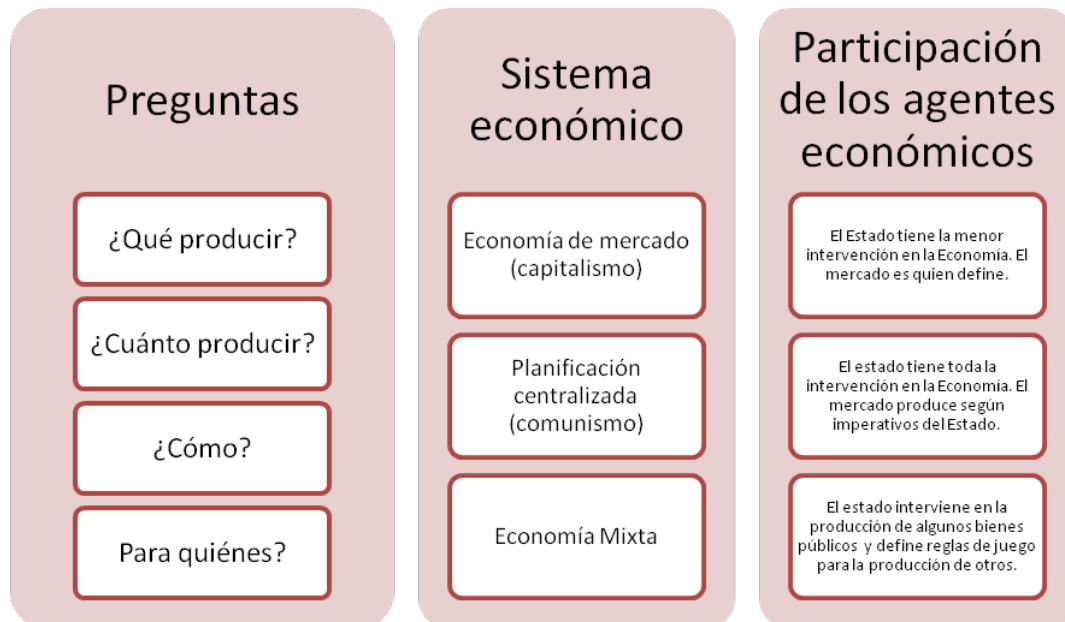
Preguntas

¿Qué producir?

¿Cuánto producir?

¿Cómo?

Para quiénes?

Sistema económico

Economía de mercado (capitalismo)

Planificación centralizada (comunismo)

Economía Mixta

Participación de los agentes económicos

El Estado tiene la menor intervención en la Economía. El mercado es quien define.

El estado tiene toda la intervención en la Economía. El mercado produce según imperativos del Estado.

El estado interviene en la producción de algunos bienes públicos y define reglas de juego para la producción de otros.